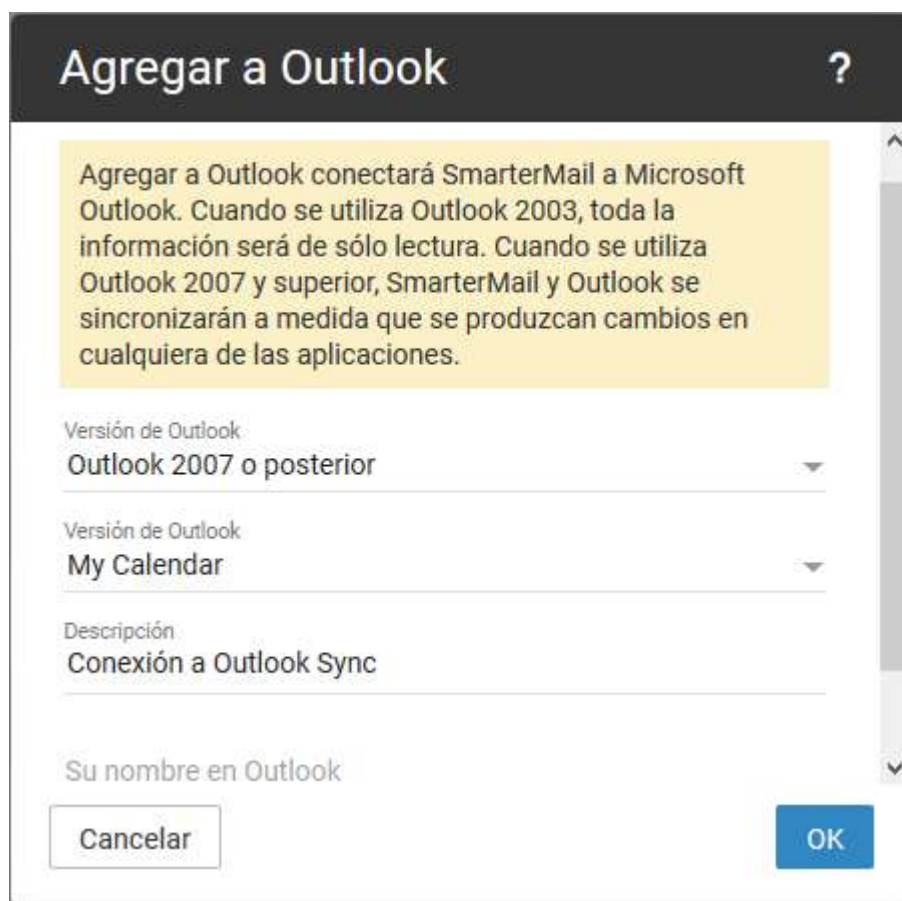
Agregar a Outlook

?

Agregar a Outlook conectará SmarterMail a Microsoft Outlook. Cuando se utiliza Outlook 2003, toda la información será de sólo lectura. Cuando se utiliza Outlook 2007 y superior, SmarterMail y Outlook se sincronizarán a medida que se produzcan cambios en cualquiera de las aplicaciones.

Versión de Outlook
Outlook 2007 o posterior

Versión de Outlook
My Calendar

Descripción
Conexión a Outlook Sync

Su nombre en Outlook

Cancelar

OK